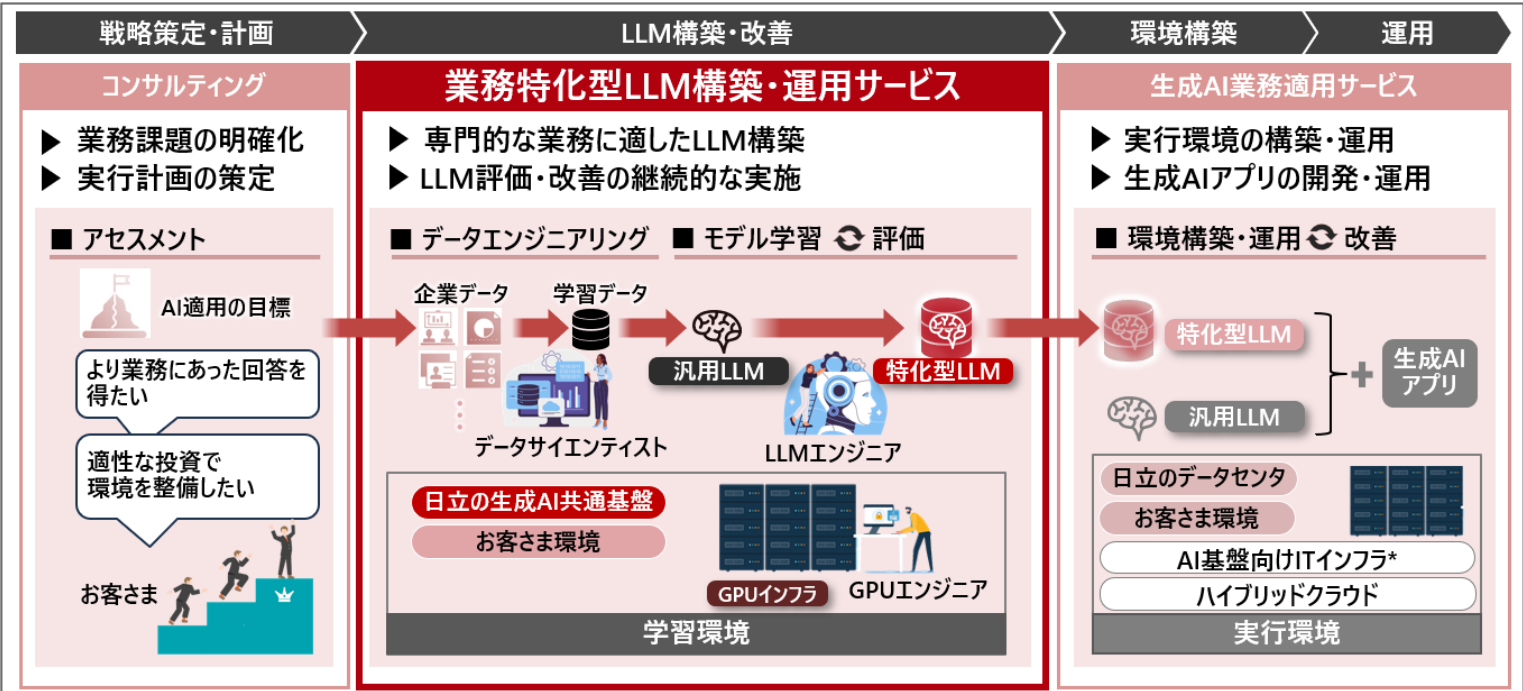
戦略策定・計画

LLM構築・改善

環境構築

運用

コンサルティング

▶ 業務課題の明確化
▶ 実行計画の策定

■ アセスメント

AI適用の目標

より業務にあった回答を得たい

適性な投資で環境を整備したい

お客さま

業務特化型LLM構築・運用サービス

▶ 専門的な業務に適したLLM構築
▶ LLM評価・改善の継続的な実施

■ データエンジニアリング

■ モデル学習 評価

企業データ

学習データ

汎用LLM

特化型LLM

データサイエンティスト

LLMエンジニア

日立の生成AI共通基盤

お客さま環境

GPUインフラ

GPUエンジニア

学習環境

生成AI業務適用サービス

▶ 実行環境の構築・運用
▶ 生成AIアプリの開発・運用

■ 環境構築・運用 改善

特化型LLM

汎用LLM

生成AIアプリ

日立のデータセンタ

お客さま環境

AI基盤向けITインフラ*

ハイブリッドクラウド

実行環境